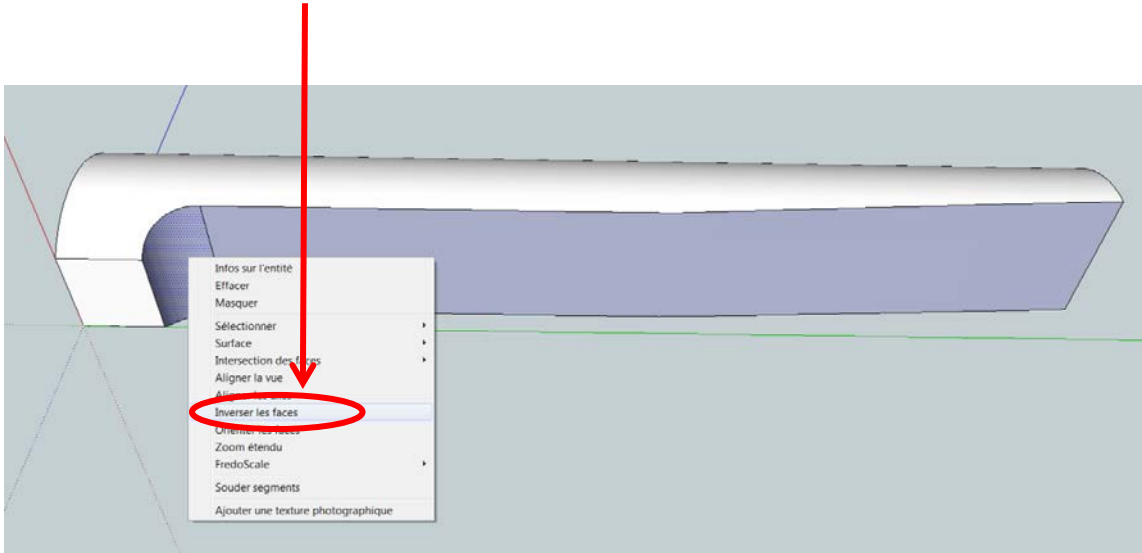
Infos sur l'entité
Effacer
Masquer
Sélectionner
Surface
Intersection des faces
Aligner la vue
Aligner les axes
Inverser les faces
Orienter les faces
Zoom étendu
FredoScale
Souder segments
Ajouter une texture photographique